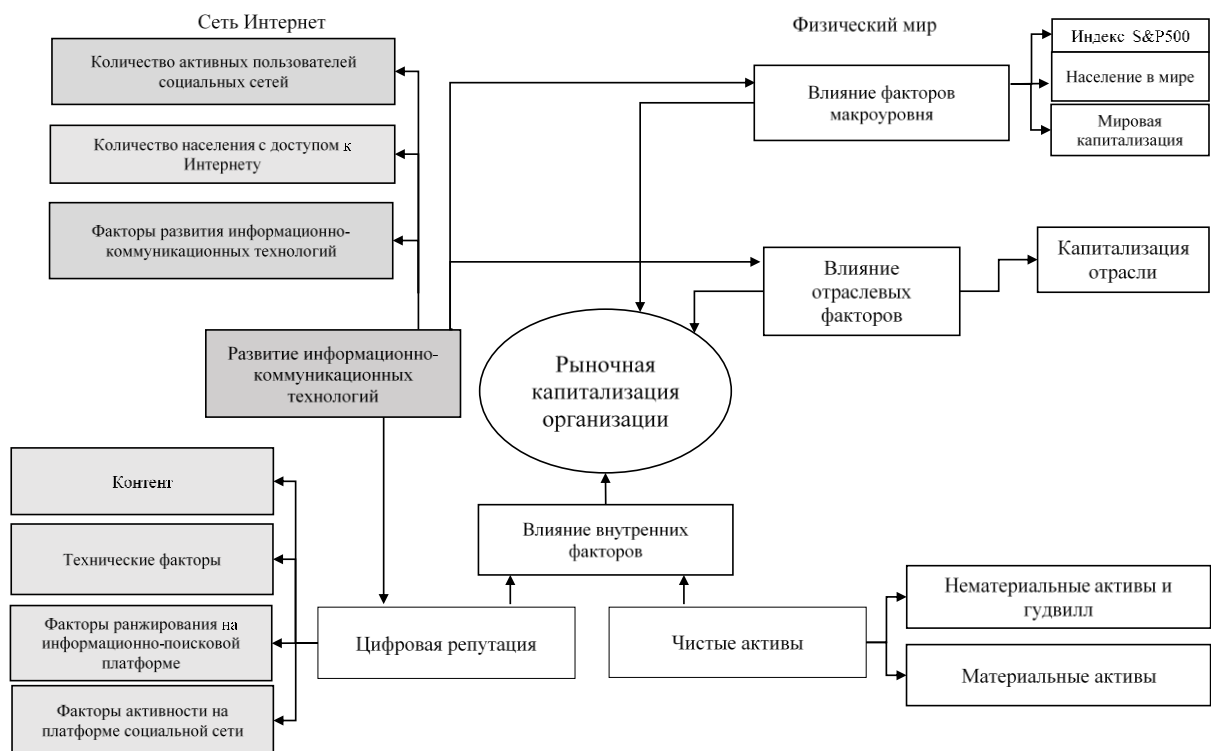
Сеть Интернет

Физический мир

Количество активных пользователей социальных сетей

Количество населения с доступом к Интернету

Факторы развития информационно-коммуникационных технологий

Влияние факторов макроуровня

Индекс S&P500

Население в мире

Мировая капитализация

Влияние отраслевых факторов

Капитализация отрасли

Развитие информационно-коммуникационных технологий

Рыночная капитализация организации

Контент

Технические факторы

Факторы ранжирования на информационно-поисковой платформе

Факторы активности на платформе социальной сети

Влияние внутренних факторов

Цифровая репутация

Чистые активы

Нематериальные активы и гудвилл

Материальные активы